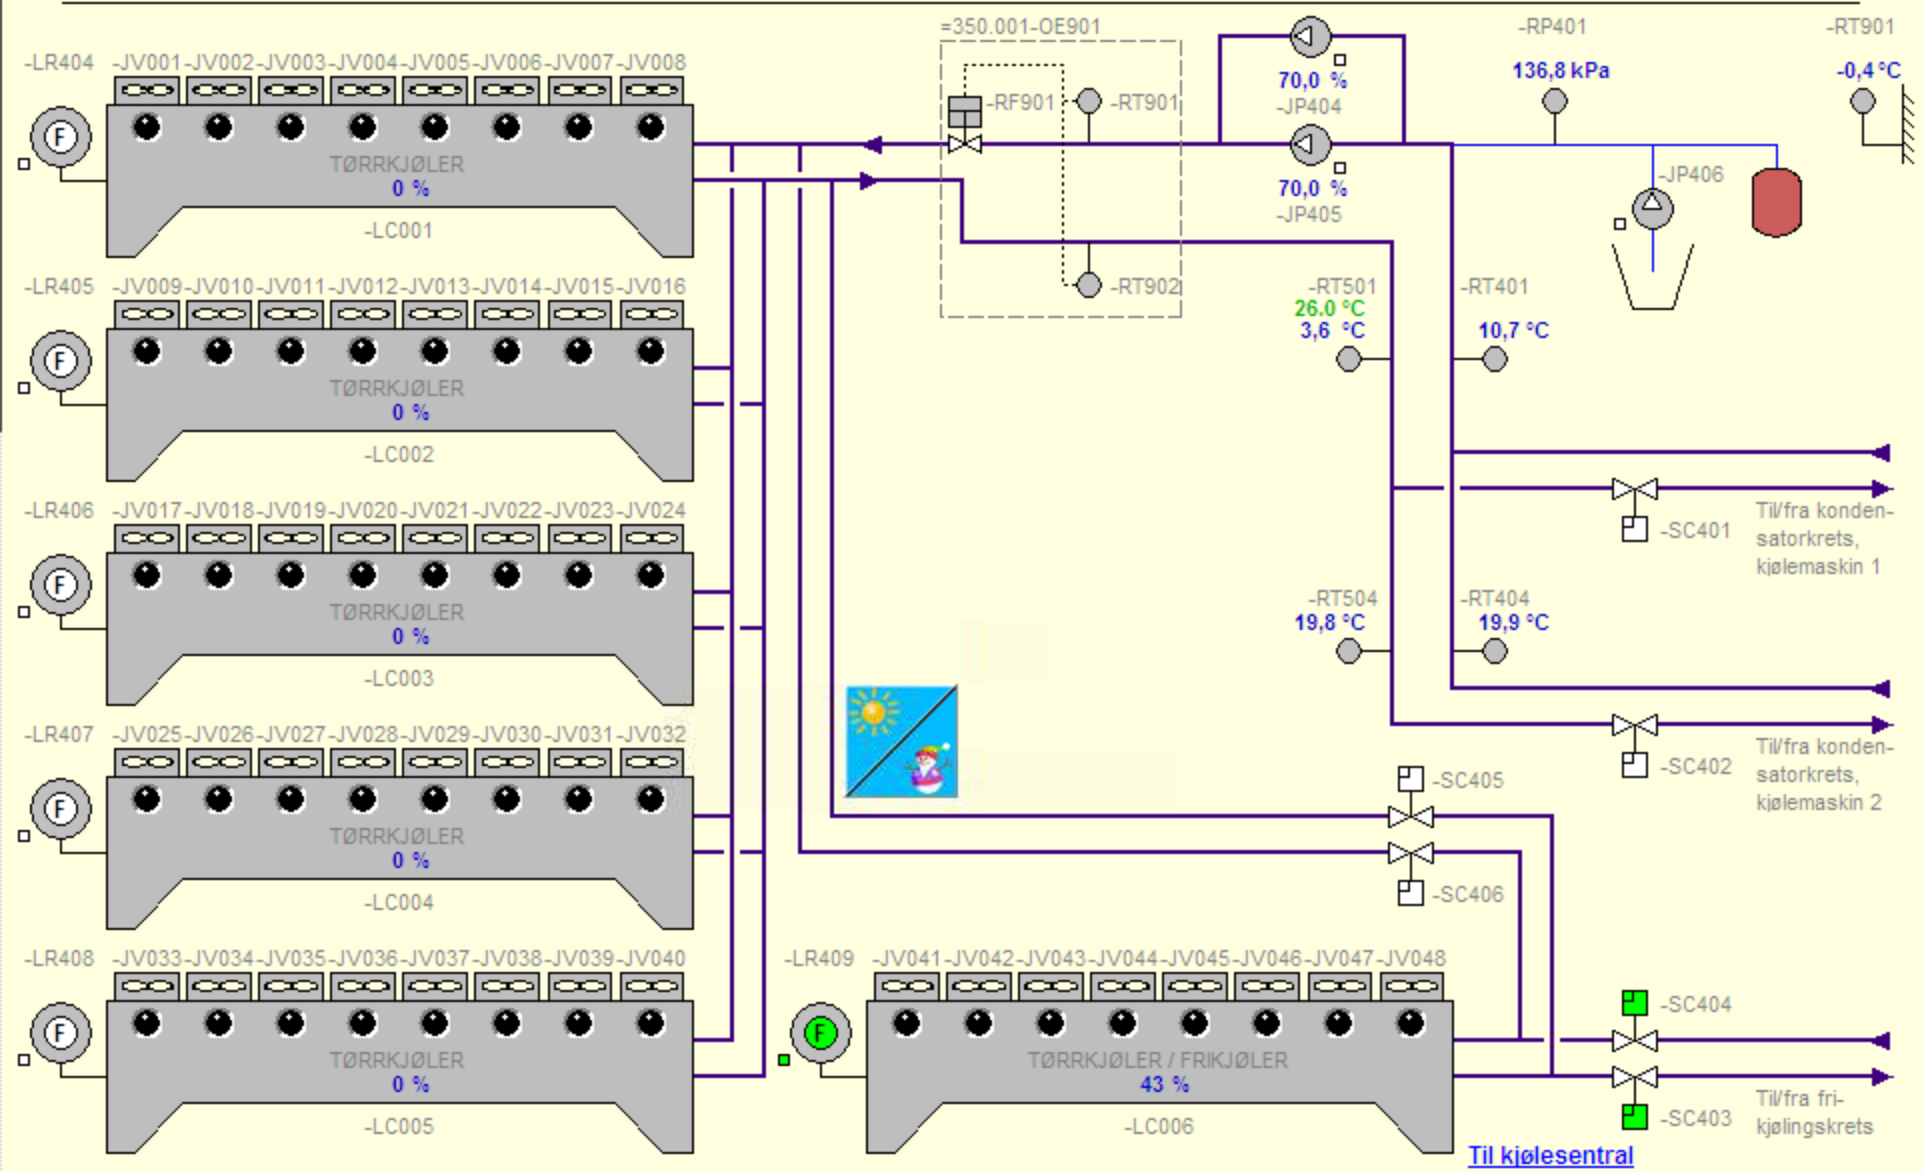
-LR404 -JV001-JV002-JV003-JV004-JV005-JV006-JV007-JV008

F

TØRRKJØLER
0 %
-LC001

=350.001-OE901

-RF901 -RT901

-RT902

70,0 %
-JP404

70,0 %
-JP405

-RP401
136,8 kPa

-RT901
-0,4 °C

-JP406

-LR405 -JV009-JV010-JV011-JV012-JV013-JV014-JV015-JV016

F

TØRRKJØLER
0 %
-LC002

-RT501
26.0 °C
3,6 °C

-RT401
10,7 °C

-LR406 -JV017-JV018-JV019-JV020-JV021-JV022-JV023-JV024

F

TØRRKJØLER
0 %
-LC003

-SC401

Til/fra kondensatorkrets, kjølemaskin 1

-RT504
19,8 °C

-RT404
19,9 °C

-LR407 -JV025-JV026-JV027-JV028-JV029-JV030-JV031-JV032

F

TØRRKJØLER
0 %
-LC004

-SC402

Til/fra kondensatorkrets, kjølemaskin 2

-SC405

-SC406

-LR408 -JV033-JV034-JV035-JV036-JV037-JV038-JV039-JV040

F

TØRRKJØLER
0 %
-LC005

-LR409 -JV041-JV042-JV043-JV044-JV045-JV046-JV047-JV048

F

TØRRKJØLER / FRIKJØLER
43 %
-LC006

-SC404

-SC403

Til/fra frikjølingskrets

Til kjølesentral